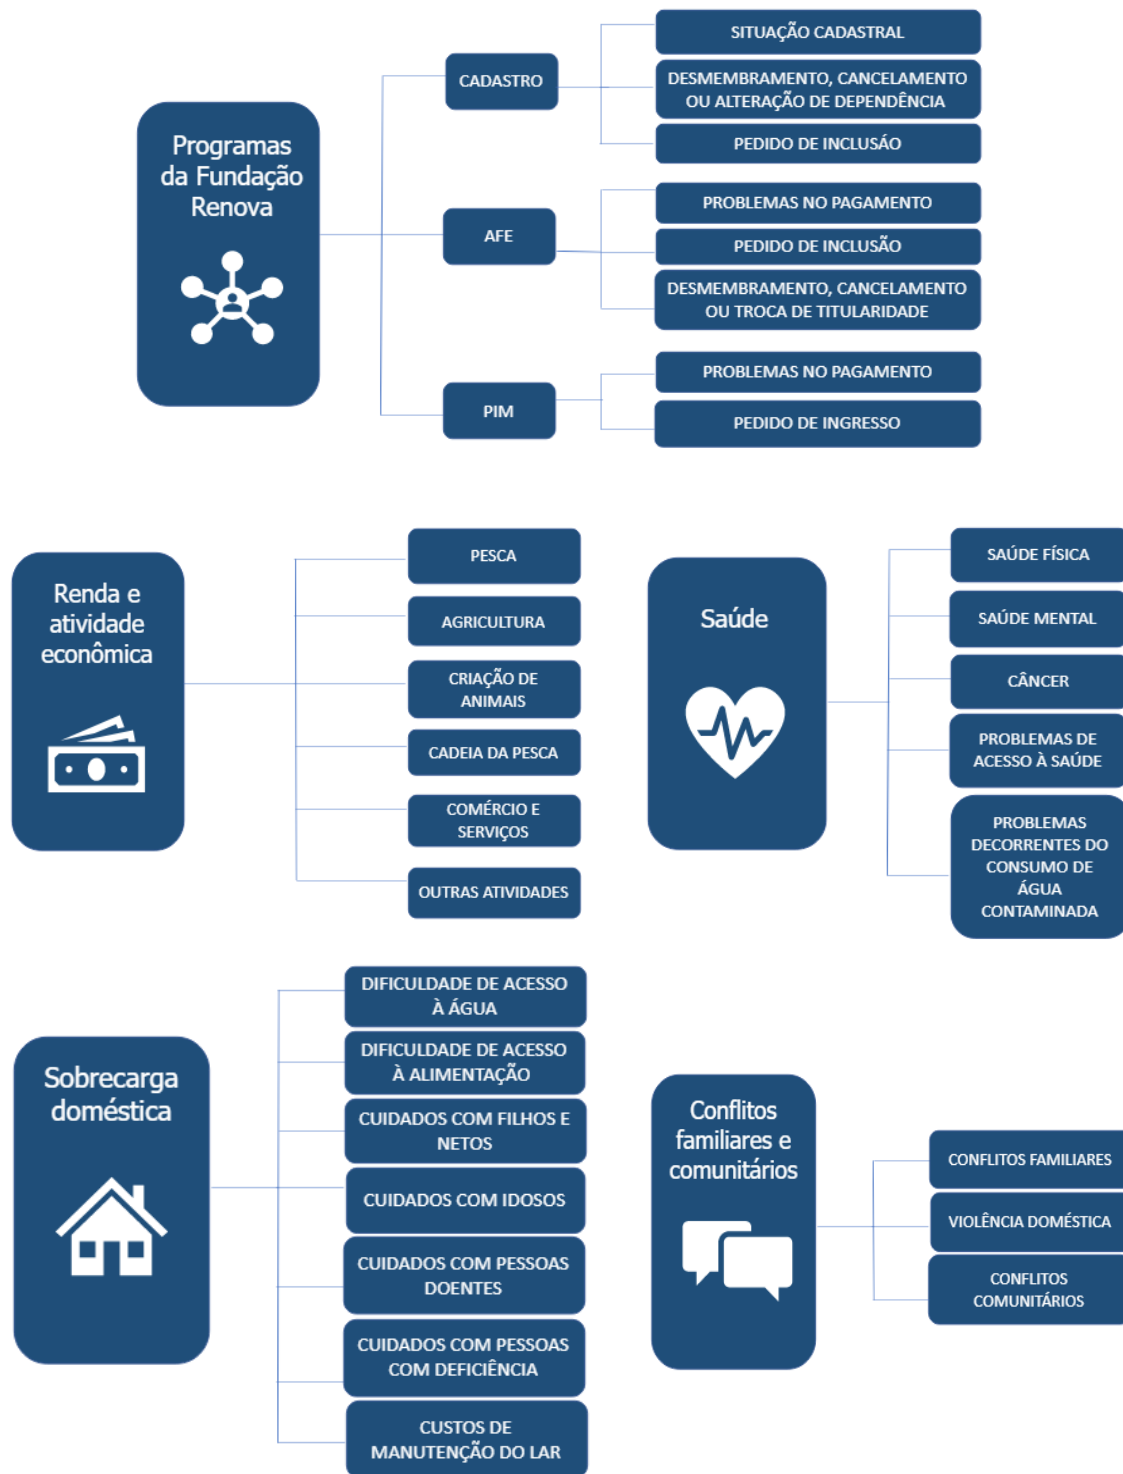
Programas da Fundação Renova

CADASTRO

SITUAÇÃO CADASTRAL

DESMEMBRAMENTO, CANCELAMENTO OU ALTERAÇÃO DE DEPENDÊNCIA

PEDIDO DE INCLUSÃO

AFE

PROBLEMAS NO PAGAMENTO

PEDIDO DE INCLUSÃO

DESMEMBRAMENTO, CANCELAMENTO OU TROCA DE TITULARIDADE

PIM

PROBLEMAS NO PAGAMENTO

PEDIDO DE INGRESSO

Renda e atividade econômica

PESCA

AGRICULTURA

CRIAÇÃO DE ANIMAIS

CADEIA DA PESCA

COMÉRCIO E SERVIÇOS

OUTRAS ATIVIDADES

Saúde

SAÚDE FÍSICA

SAÚDE MENTAL

CÂNCER

PROBLEMAS DE ACESSO À SAÚDE

PROBLEMAS DECORRENTES DO CONSUMO DE ÁGUA CONTAMINADA

Sobrecarga doméstica

DIFICULDADE DE ACESSO À ÁGUA

DIFICULDADE DE ACESSO À ALIMENTAÇÃO

CUIDADOS COM FILHOS E NETOS

CUIDADOS COM IDOSOS

CUIDADOS COM PESSOAS DOENTES

CUIDADOS COM PESSOAS COM DEFICIÊNCIA

CUSTOS DE MANUTENÇÃO DO LAR

Conflitos familiares e comunitários

CONFLITOS FAMILIARES

VIOLÊNCIA DOMÉSTICA

CONFLITOS COMUNITÁRIOS